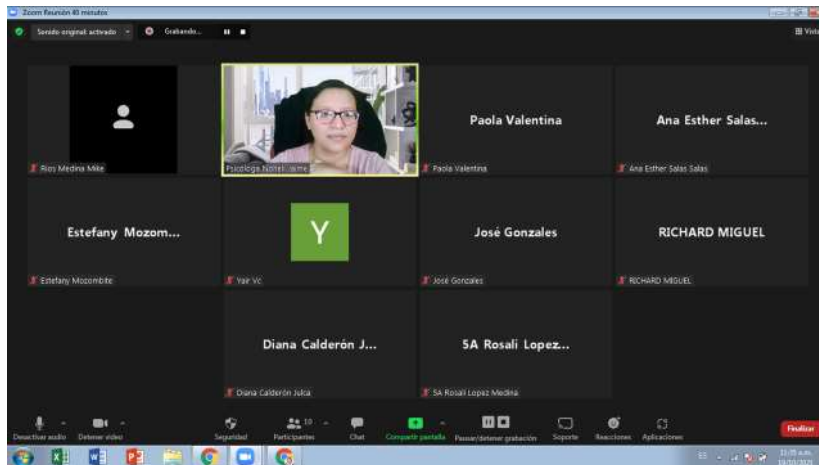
Zoom Reunión 40 minutos

Sonido original: activado
Grabando...

Vista

Rios Medina Mike

Psicologa Nohel...isme

Paola Valentina

Paola Valentina

Ana Esther Salas...

Ana Esther Salas Salas

Estefany Mozom...

Estefany Mozombite

Y

Yair Vc

José Gonzales

José Gonzales

RICHARD MIGUEL

RICHARD MIGUEL

Diana Calderón J...

Diana Calderón Julca

5A Rosali Lopez...

5A Rosali Lopez Medina

Desactivar audio
Detener video
Seguridad
Participantes 10
Chat
Compartir pantalla
Pausar/detener grabación
Soporte
Reacciones
Aplicaciones
Finalizar

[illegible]